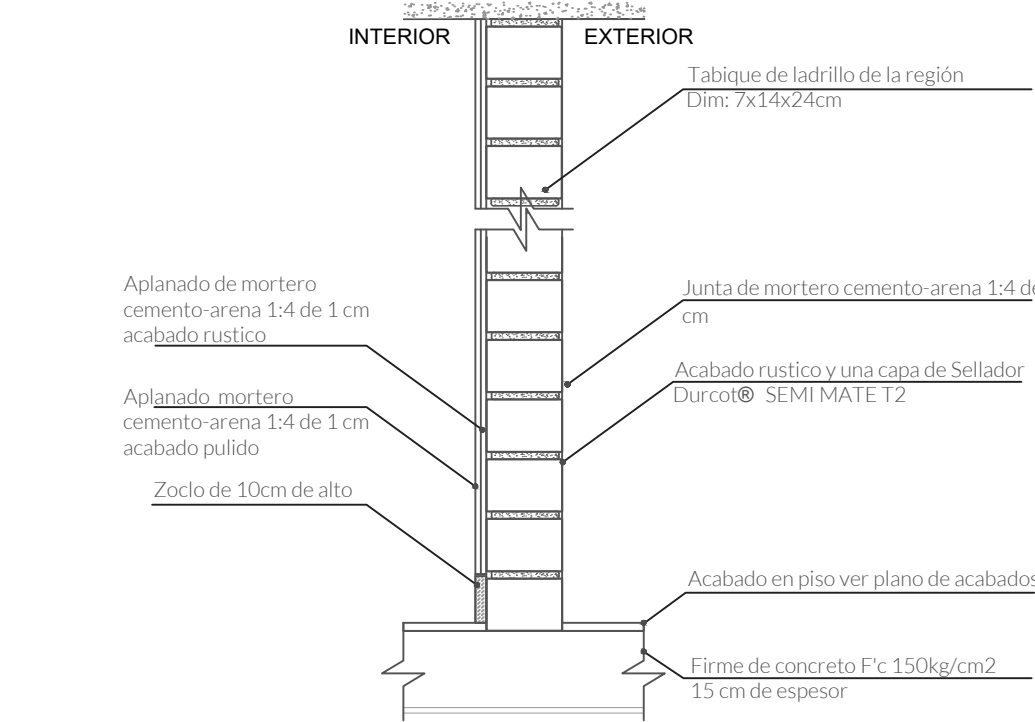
INTERIOR

EXTERIOR

Tabique de ladrillo de la región
Dim: 7x14x24cm

Aplanado de mortero cemento-arena 1:4 de 1 cm acabado rustico

Junta de mortero cemento-arena 1:4 de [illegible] cm

Acabado rustico y una capa de Sellador Durcot® SEMI MATE T2

Aplanado mortero cemento-arena 1:4 de 1 cm acabado pulido

Zoclo de 10cm de alto

Acabado en piso ver plano de acabados

Firme de concreto F'c 150kg/cm2
15 cm de espesor